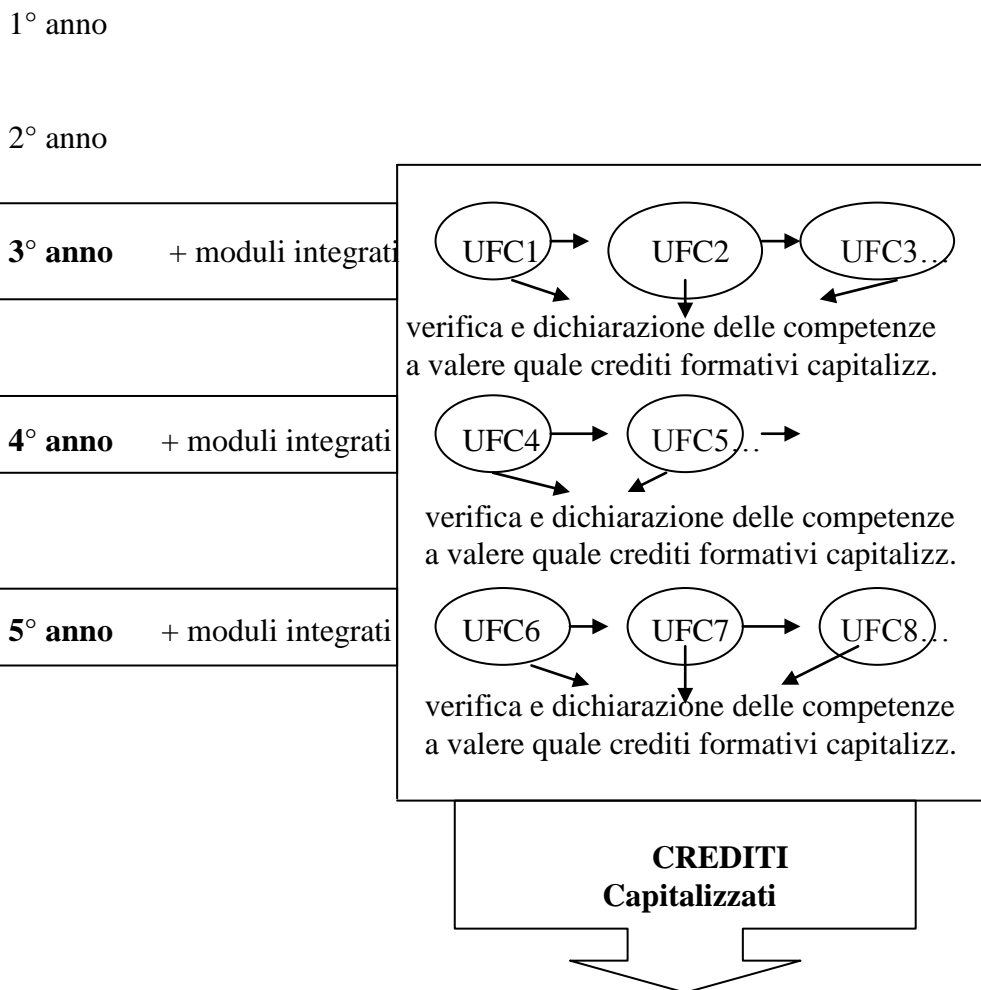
1° anno

2° anno

**3° anno** + moduli integrati

UFC1 UFC2 UFC3…

verifica e dichiarazione delle competenze a valere quale crediti formativi capitalizz.

**4° anno** + moduli integrati

UFC4 UFC5…

verifica e dichiarazione delle competenze a valere quale crediti formativi capitalizz.

**5° anno** + moduli integrati

UFC6 UFC7 UFC8…

verifica e dichiarazione delle competenze a valere quale crediti formativi capitalizz.

**CREDITI Capitalizzati**